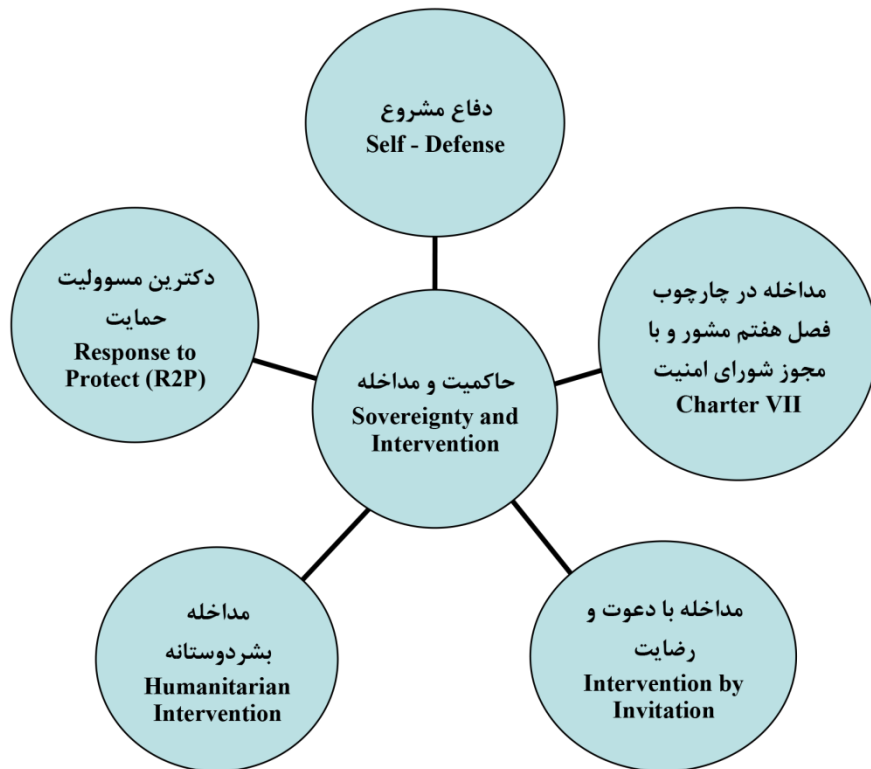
دفاع مشروع
Self - Defense

دکترین مسوولیت حمایت
Response to Protect (R2P)

حاکمیت و مداخله
Sovereignty and Intervention

مداخله در چارچوب فصل هفتم مشور و با مجوز شورای امنیت
Charter VII

مداخله بشردوستانه
Humanitarian Intervention

مداخله با دعوت و رضایت
Intervention by Invitation